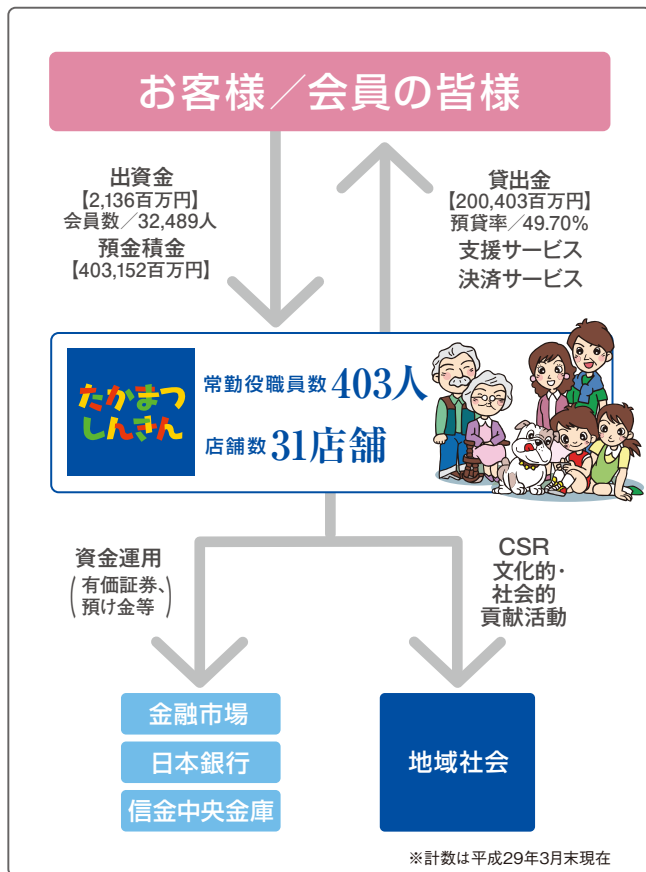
お客様／会員の皆様

出資金
【2,136百万円】
会員数／32,489人
預金積金
【403,152百万円】

貸出金
【200,403百万円】
預貸率／49.70%
支援サービス
決済サービス

たかまつしんきん

常勤役職員数 403人
店舗数 31店舗

資金運用
（有価証券、預け金等）

CSR
文化的・
社会的
貢献活動

金融市場
日本銀行
信金中央金庫

地域社会

※計数は平成29年3月末現在